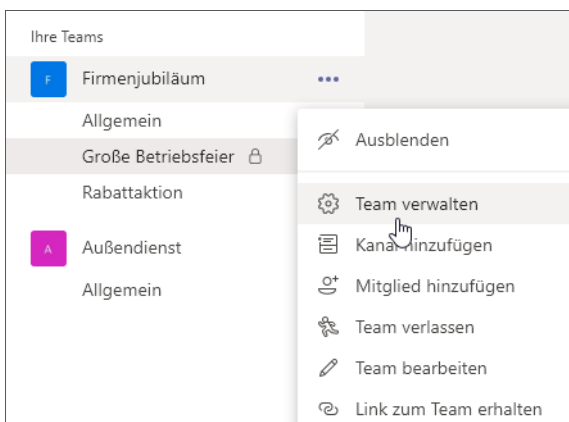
Ihre Teams

F Firmenjubiläum •••

Allgemein

Große Betriebsfeier

Rabattaktion

A Außendienst

Allgemein

Ausblenden

Team verwalten

Kanal hinzufügen

Mitglied hinzufügen

Team verlassen

Team bearbeiten

Link zum Team erhalten